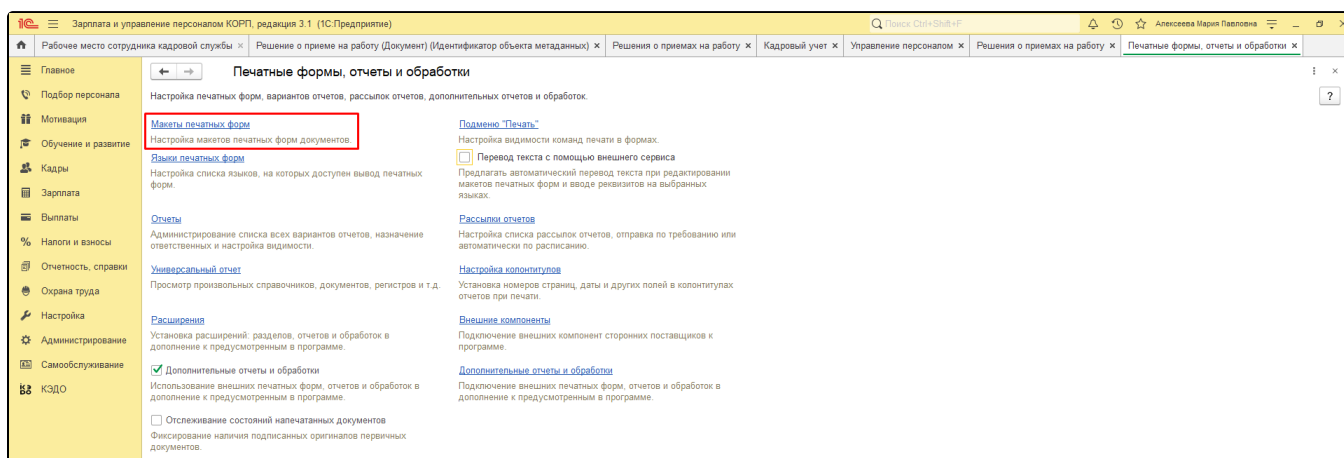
1С Зарплата и управление персоналом КОРП, редакция 3.1 (1С:Предприятие)

Поиск Ctrl+Shift+F

Алексеева Мария Павловна

Рабочее место сотрудника кадровой службы × Решение о приеме на работу (Документ) (Идентификатор объекта метаданных) × Решения о приемах на работу × Кадровый учет × Управление персоналом × Решения о приемах на работу × Печатные формы, отчеты и обработки ×

Главное
Подбор персонала
Мотивация
Обучение и развитие
Кадры
Зарплата
Выплаты
Налоги и взносы
Отчетность, справки
Охрана труда
Настройка
Администрирование
Самообслуживание
КЭДО

Печатные формы, отчеты и обработки

Настройка печатных форм, вариантов отчетов, рассылок отчетов, дополнительных отчетов и обработок.

?

Макеты печатных форм
Настройка макетов печатных форм документов.

Языки печатных форм
Настройка списка языков, на которых доступен вывод печатных форм.

Отчеты
Администрирование списка всех вариантов отчетов, назначение ответственных и настройка видимости.

Универсальный отчет
Просмотр произвольных справочников, документов, регистров и т.д.

Расширения
Установка расширений: разделов, отчетов и обработок в дополнение к предусмотренным в программе.

Дополнительные отчеты и обработки
Использование внешних печатных форм, отчетов и обработок в дополнение к предусмотренным в программе.

Отслеживание состояний напечатанных документов
Фиксирование наличия подписанных оригиналов первичных документов.

Подменю "Печать"
Настройка видимости команд печати в формах.

Перевод текста с помощью внешнего сервиса
Предлагать автоматический перевод текста при редактировании макетов печатных форм и вводе реквизитов на выбранных языках.

Рассылки отчетов
Настройка списка рассылок отчетов, отправка по требованию или автоматически по расписанию.

Настройка колонтитулов
Установка номеров страниц, даты и других полей в колонтитулах отчетов при печати.

Внешние компоненты
Подключение внешних компонент сторонних поставщиков к программе.

Дополнительные отчеты и обработки
Подключение внешних печатных форм, отчетов и обработок в дополнение к предусмотренным в программе.